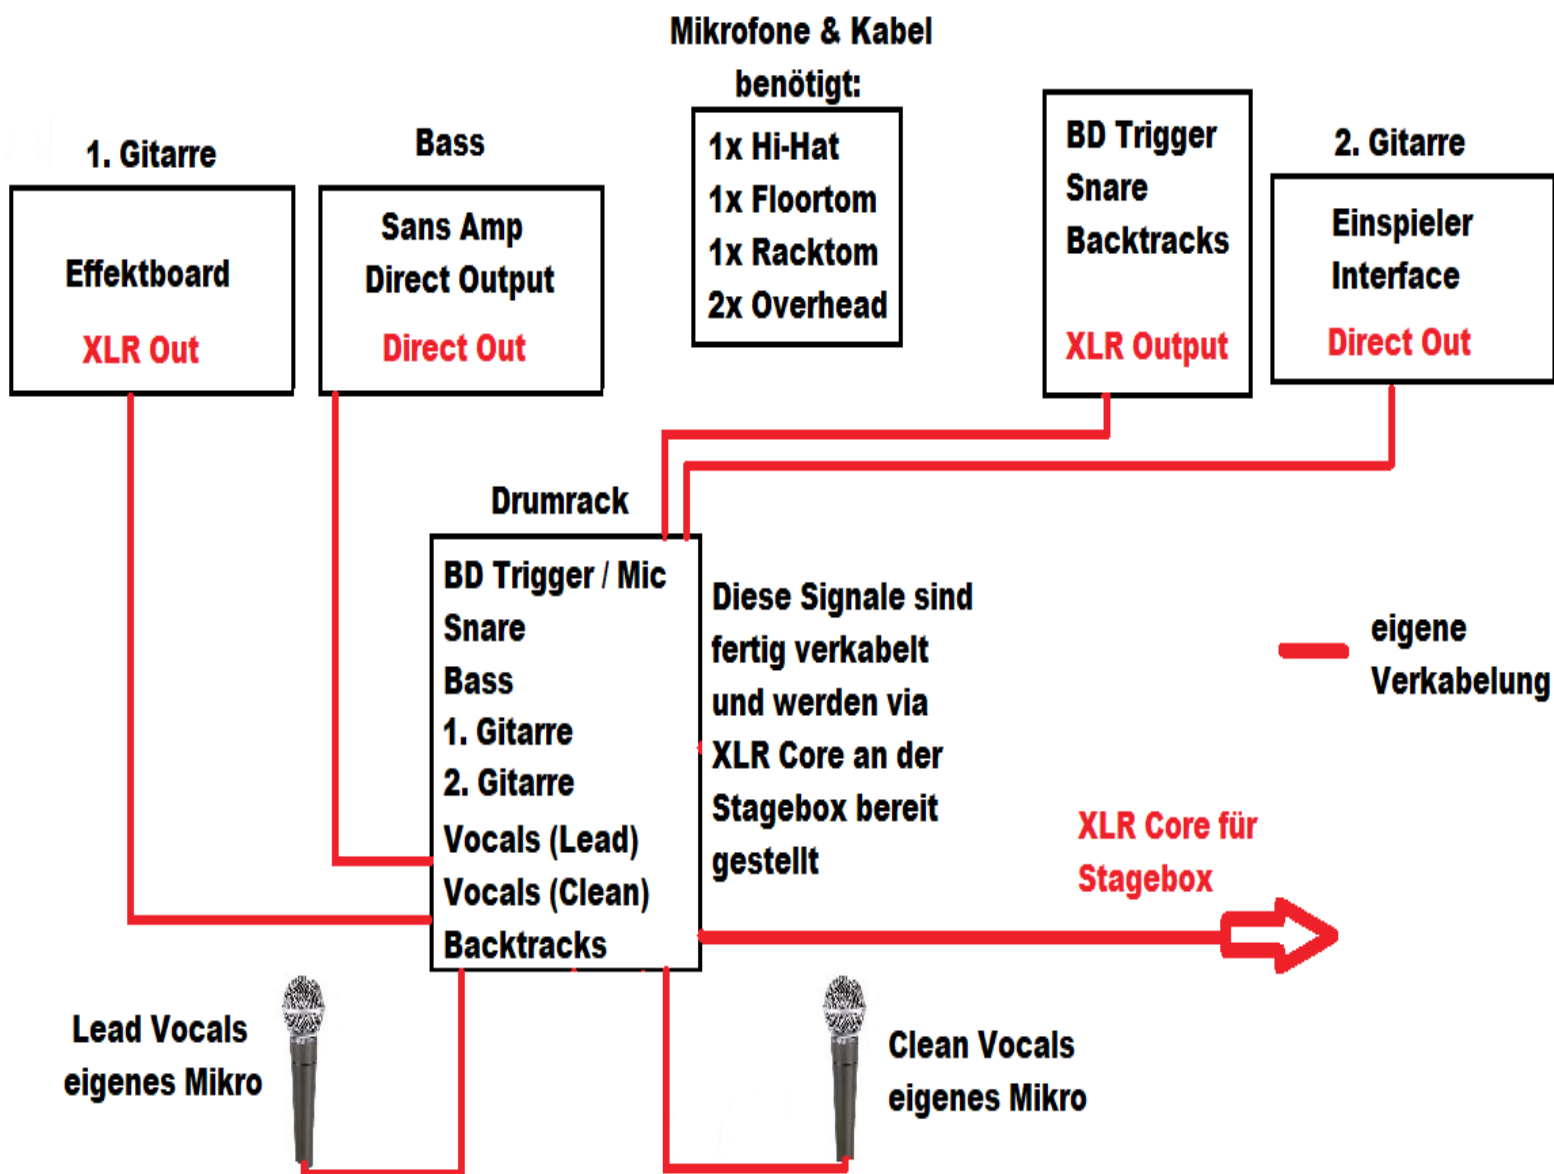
Mikrofone & Kabel benötigt:

1x Hi-Hat
1x Floortom
1x Racktom
2x Overhead

1. Gitarre

Effektboard

XLR Out

Bass

Sans Amp
Direct Output

Direct Out

BD Trigger
Snare
Backtracks

XLR Output

2. Gitarre

Einspieler
Interface

Direct Out

Drumrack

BD Trigger / Mic
Snare
Bass
1. Gitarre
2. Gitarre
Vocals (Lead)
Vocals (Clean)
Backtracks

Diese Signale sind fertig verkabelt und werden via XLR Core an der Stagebox bereit gestellt

eigene Verkabelung

XLR Core für Stagebox

Lead Vocals eigenes Mikro

Clean Vocals eigenes Mikro